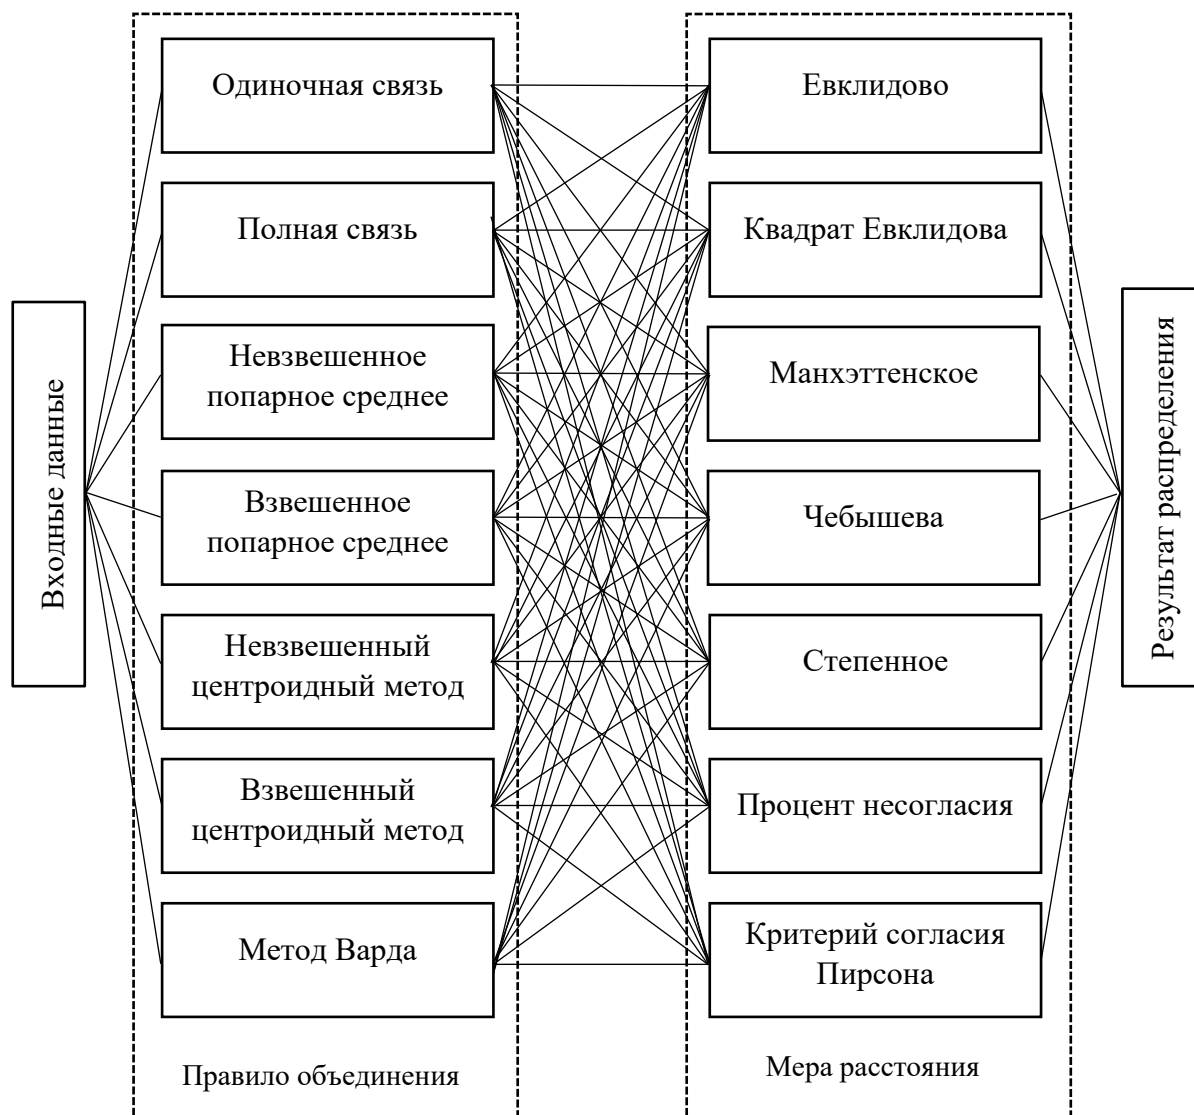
Входные данные

Одиночная связь

Полная связь

Невзвешенное попарное среднее

Взвешенное попарное среднее

Невзвешенный центроидный метод

Взвешенный центроидный метод

Метод Варда

Правило объединения

Евклидово

Квадрат Евклидова

Манхэттенское

Чебышева

Степенное

Процент несогласия

Критерий согласия Пирсона

Мера расстояния

Результат распределения